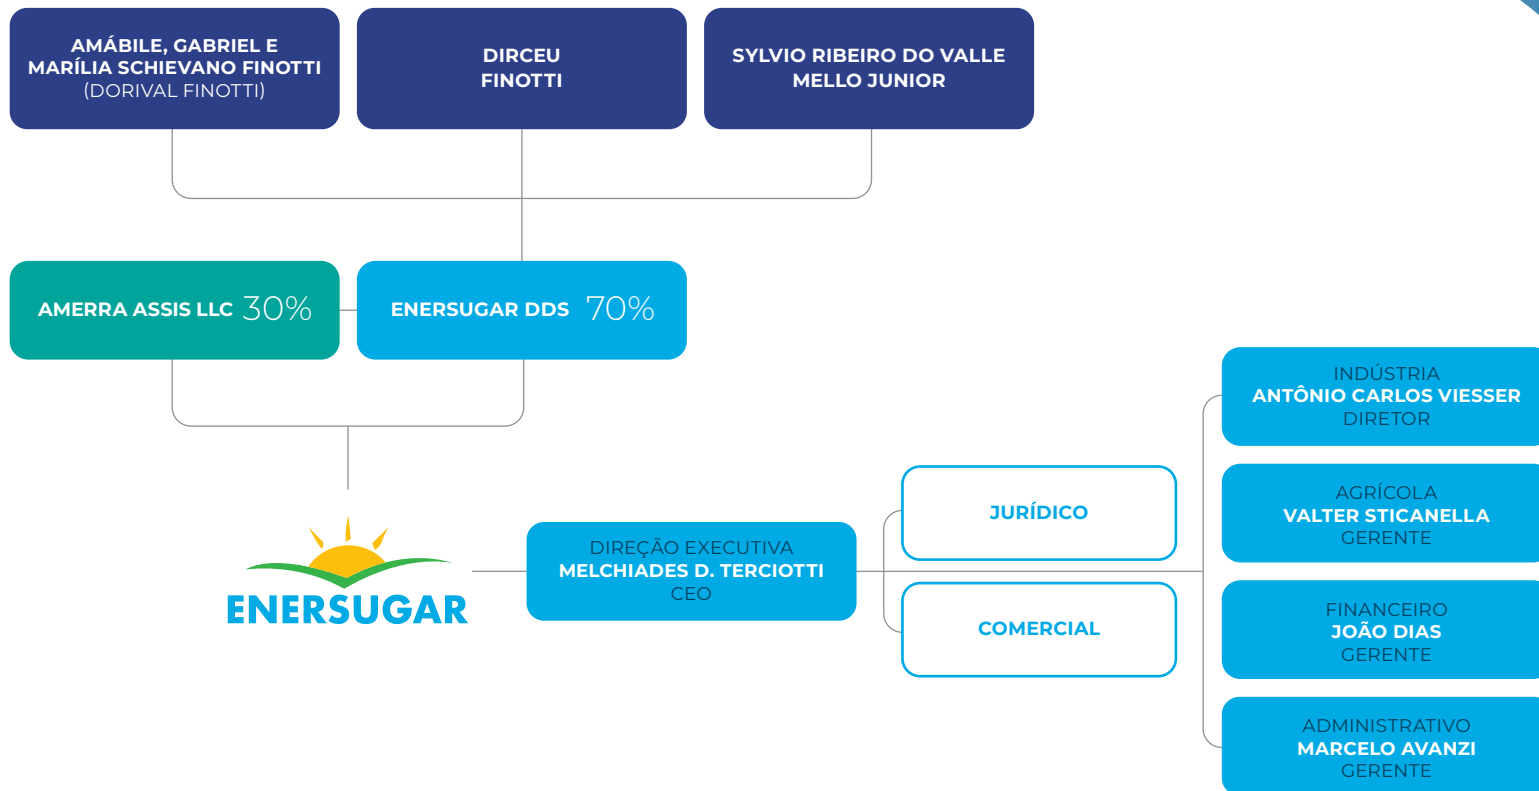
AMÁBILE, GABRIEL E MARÍLIA SCHIEVANO FINOTTI
(DORIVAL FINOTTI)

DIRCEU FINOTTI

SYLVIO RIBEIRO DO VALLE MELLO JUNIOR

AMERRA ASSIS LLC 30%

ENERSUGAR DDS 70%

ENERSUGAR

DIREÇÃO EXECUTIVA
MELCHIADES D. TERCIOTTI
CEO

JURÍDICO

COMERCIAL

INDÚSTRIA
ANTÔNIO CARLOS VIESSER
DIRETOR

AGRÍCOLA
VALTER STICANELLA
GERENTE

FINANCEIRO
JOÃO DIAS
GERENTE

ADMINISTRATIVO
MARCELO AVANZI
GERENTE